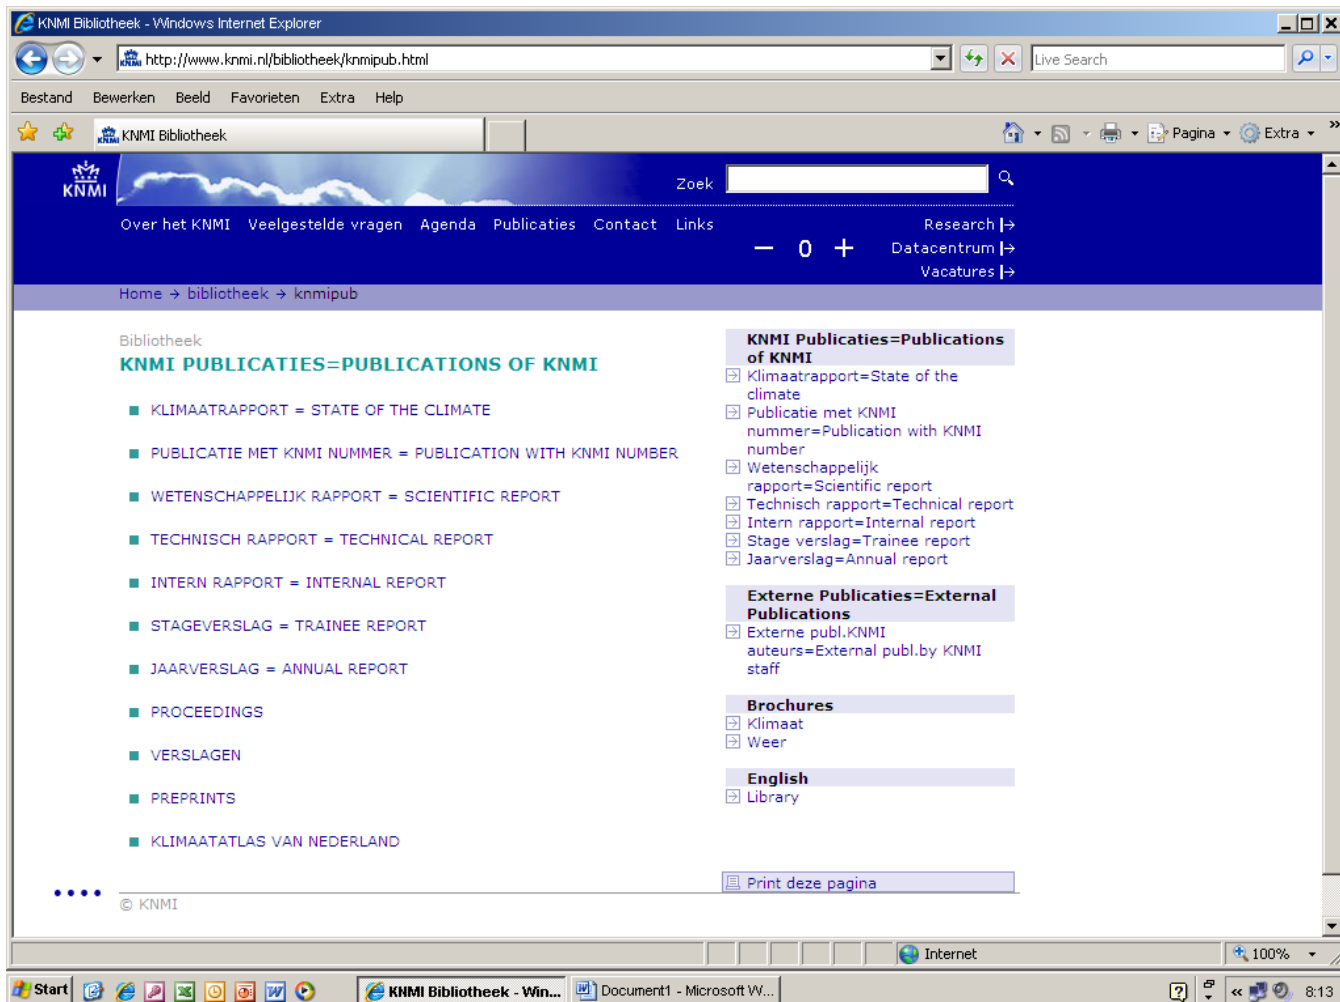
KNMI Bibliotheek - Windows Internet Explorer

http://www.knmi.nl/bibliotheek/knmipub.html

Live Search

Bestand Bewerken Beeld Favorieten Extra Help

KNMI Bibliotheek

Pagina Extra

KNMI

Zoek

Over het KNMI Veelgestelde vragen Agenda Publicaties Contact Links

Research

– 0 +

Datacentrum

Vacatures

Home → bibliotheek → knmipub

Bibliotheek

KNMI PUBLICATIES=PUBLICATIONS OF KNMI

KLIMAATRAPPORT = STATE OF THE CLIMATE

PUBLICATIE MET KNMI NUMMER = PUBLICATION WITH KNMI NUMBER

WETENSCHAPPELIJK RAPPORT = SCIENTIFIC REPORT

TECHNISCH RAPPORT = TECHNICAL REPORT

INTERN RAPPORT = INTERNAL REPORT

STAGEVERSLAG = TRAINEE REPORT

JAARVERSLAG = ANNUAL REPORT

PROCEEDINGS

VERSLAGEN

PREPRINTS

KLIMAATATLAS VAN NEDERLAND

KNMI Publicaties=Publications of KNMI

Klimaatrapport=State of the climate

Publicatie met KNMI nummer=Publication with KNMI number

Wetenschappelijk rapport=Scientific report

Technisch rapport=Technical report

Intern rapport=Internal report

Stage verslag=Trainee report

Jaarverslag=Annual report

Externe Publicaties=External Publications

Externe publ.KNMI auteurs=External publ.by KNMI staff

Brochures

Klimaat

Weer

English

Library

Print deze pagina

© KNMI

Internet

100%

Start

KNMI Bibliotheek - Win...

Document1 - Microsoft W...

8:13